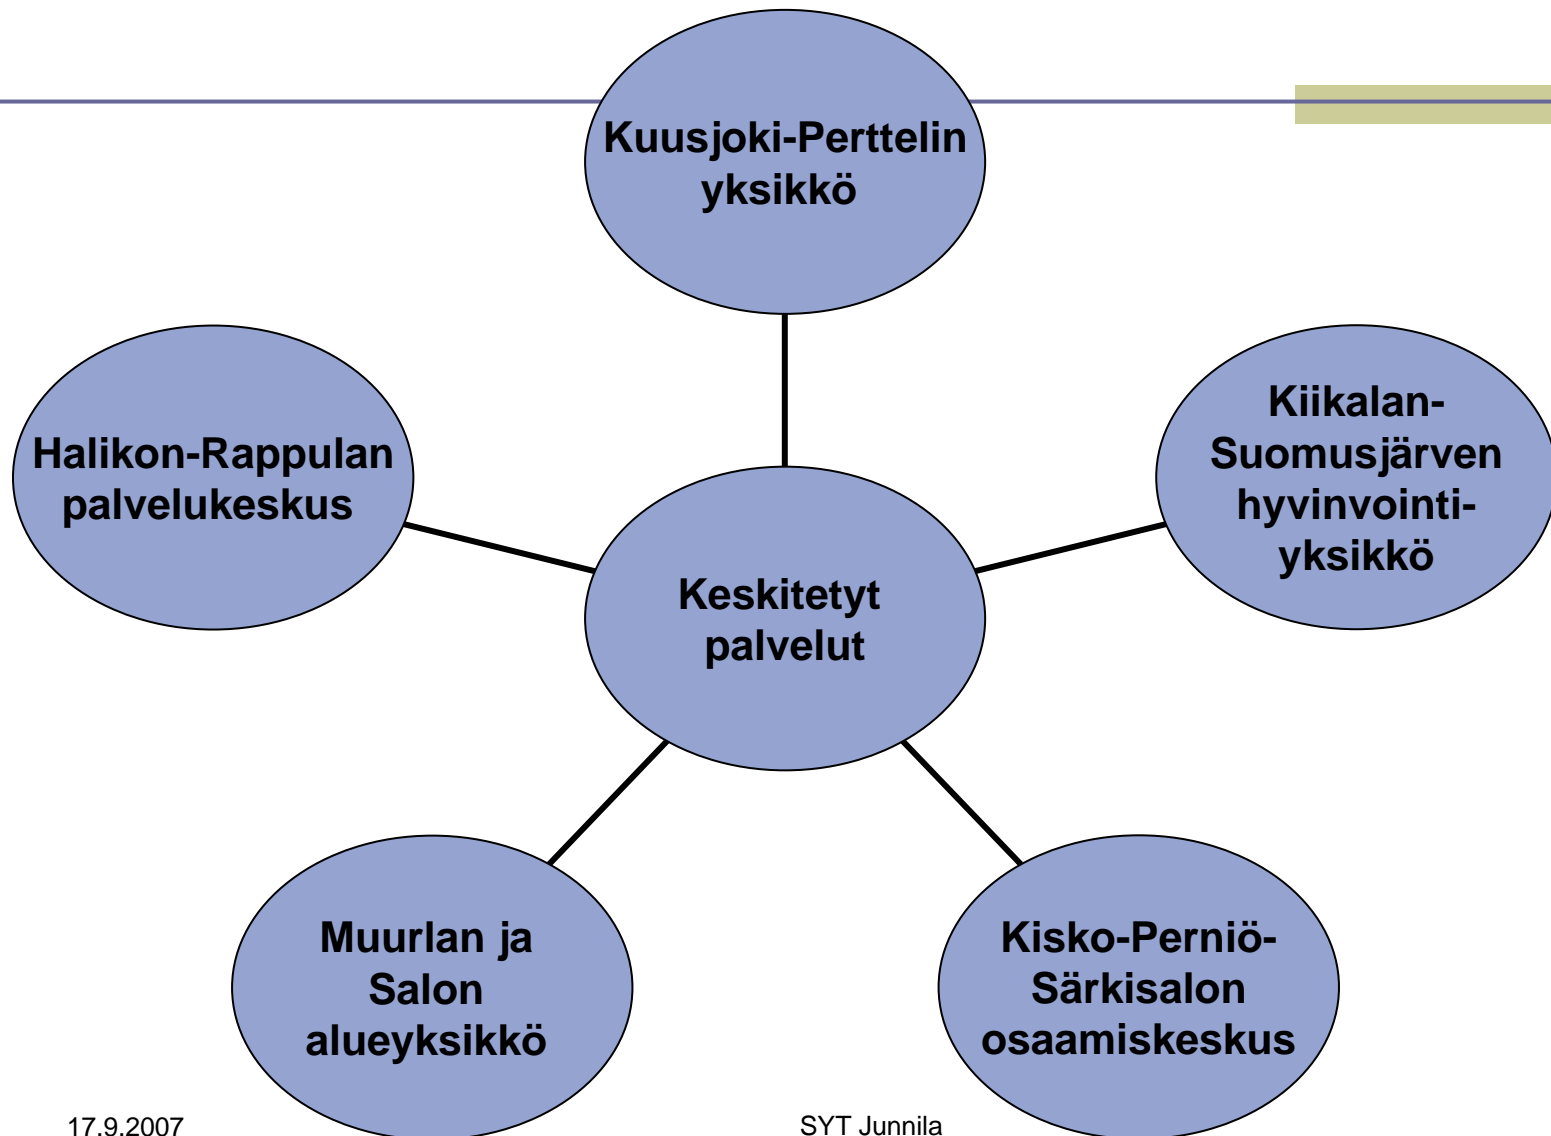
Kuusjoki-Perttelin yksikkö

Halikon-Rappulan palvelukeskus

Kiikalan-Suomusjärven hyvinvointiyksikkö

Keskitetyt palvelut

Muurlan ja Salon alueyksikkö

Kisko-Perniö-Särkisalon osaamiskeskus

17.9.2007

SYT Junnila